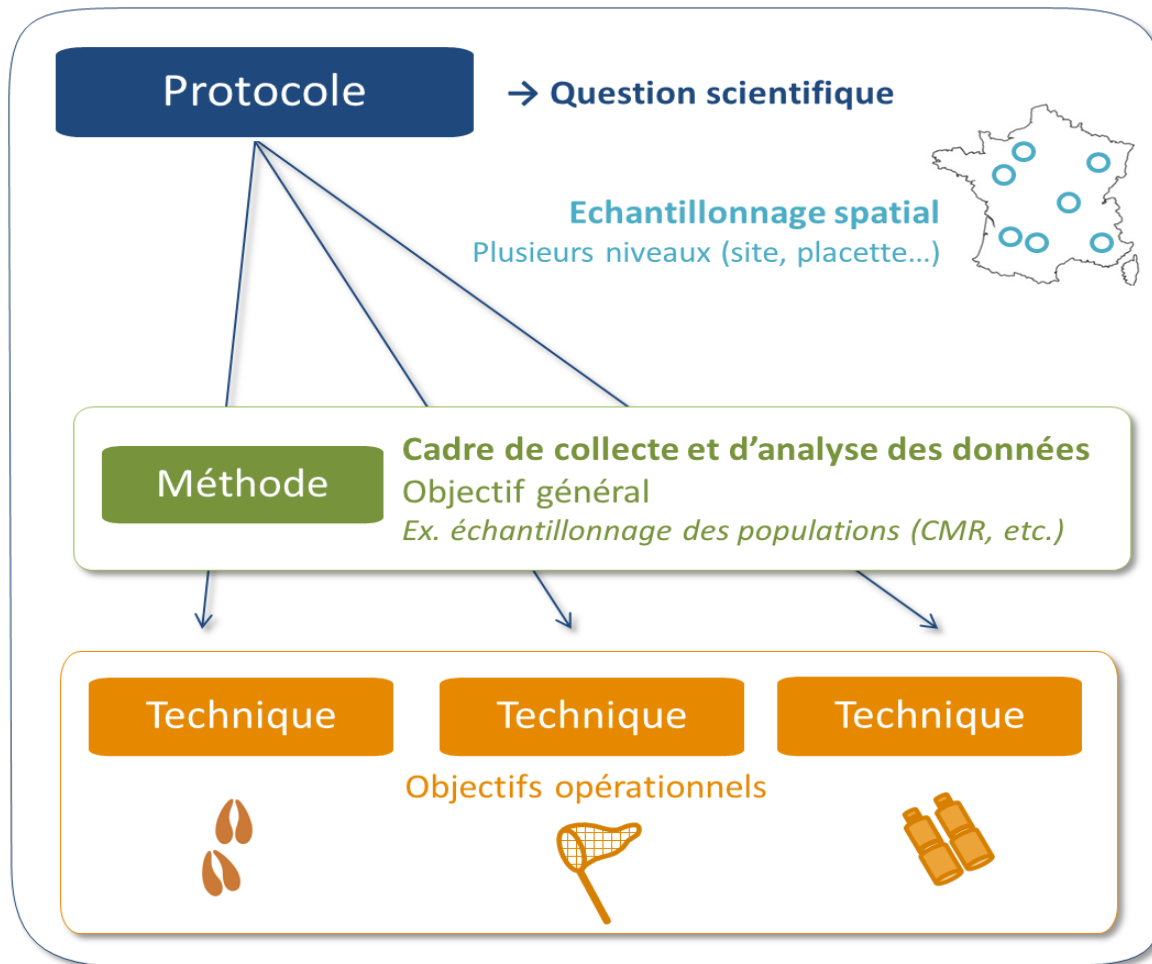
Protocole

→ Question scientifique

Echantillonnage spatial
Plusieurs niveaux (site, placette…)

Méthode

Cadre de collecte et d'analyse des données
Objectif général
*Ex. échantillonnage des populations (CMR, etc.)*

Technique

Technique

Technique

Objectifs opérationnels